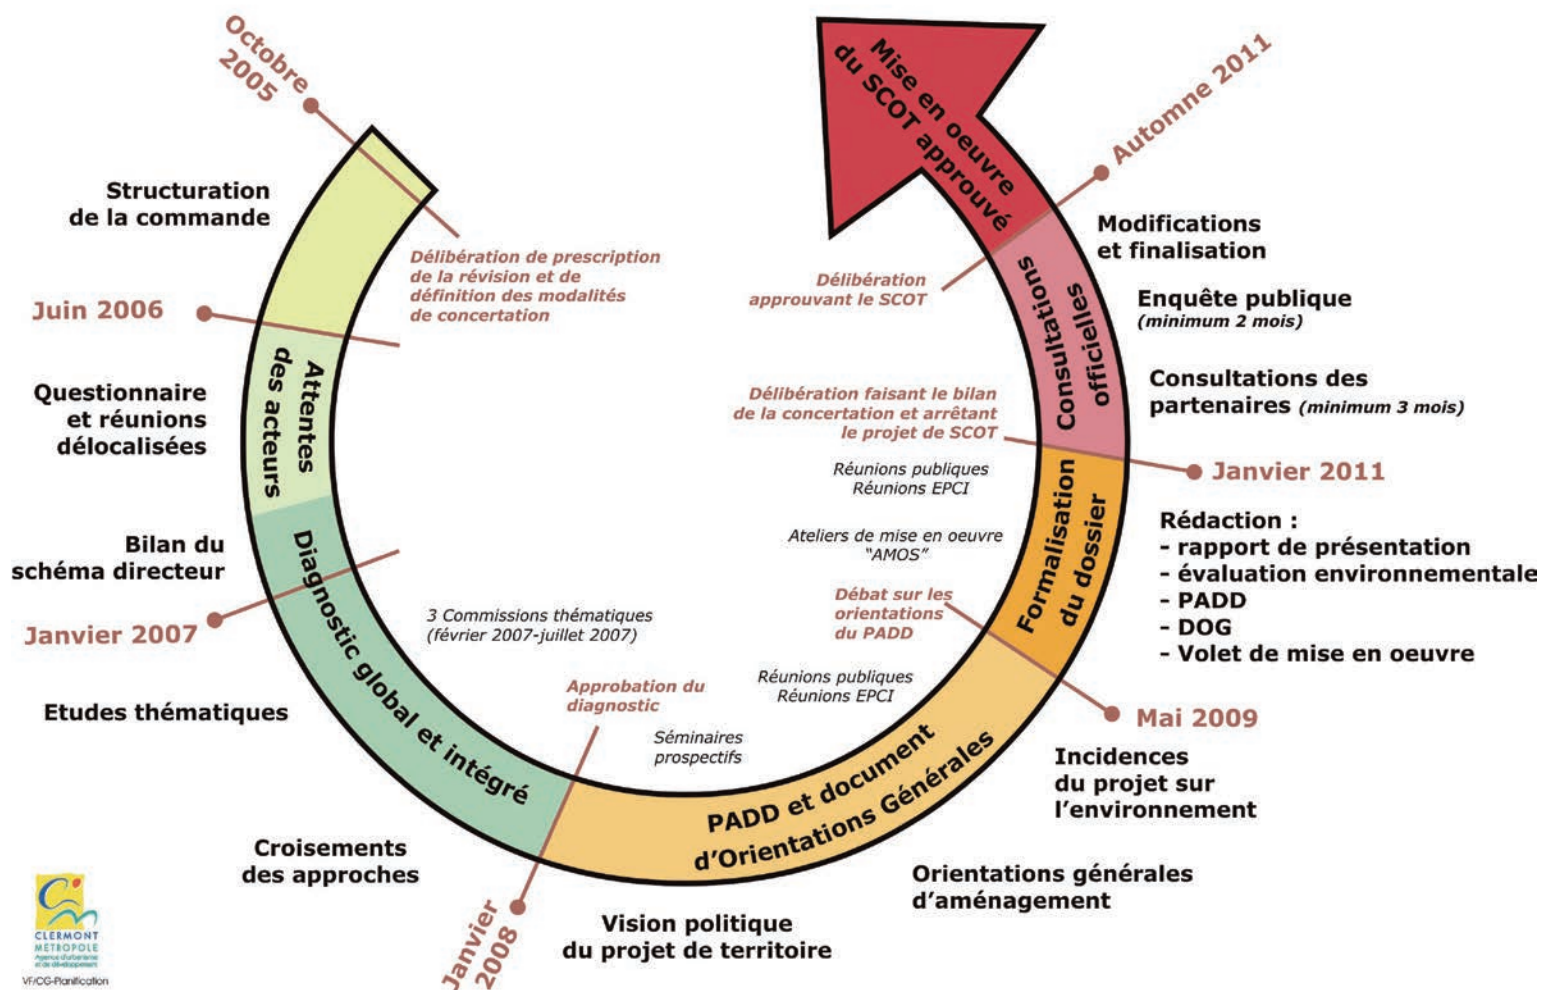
Octobre 2005

Structuration de la commande

Délibération de prescription de la révision et de définition des modalités de concertation

Juin 2006

Attentes des acteurs

Questionnaire et réunions délocalisées

Bilan du schéma directeur

Janvier 2007

Diagnostic global et intégré

Etudes thématiques

3 Commissions thématiques (février 2007-juillet 2007)

Approbation du diagnostic

Séminaires prospectifs

Croisements des approches

Janvier 2008

Vision politique du projet de territoire

PADD et document d'Orientations Générales

Orientations générales d'aménagement

Réunions publiques
Réunions EPCI

Débat sur les orientations du PADD

Mai 2009

Incidences du projet sur l'environnement

Ateliers de mise en oeuvre "AMOS"

Réunions publiques
Réunions EPCI

Formalisation du dossier

Rédaction :
- rapport de présentation
- évaluation environnementale
- PADD
- DOG
- Volet de mise en oeuvre

Janvier 2011

Délibération faisant le bilan de la concertation et arrêtant le projet de SCOT

Consultations officielles

Consultations des partenaires (minimum 3 mois)

Enquête publique (minimum 2 mois)

Délibération approuvant le SCOT

Modifications et finalisation

Automne 2011

Mise en oeuvre du SCOT approuvé

CLERMONT MÉTROPOLE
Agence d'urbanisme et de développement

VF/CG-Planification